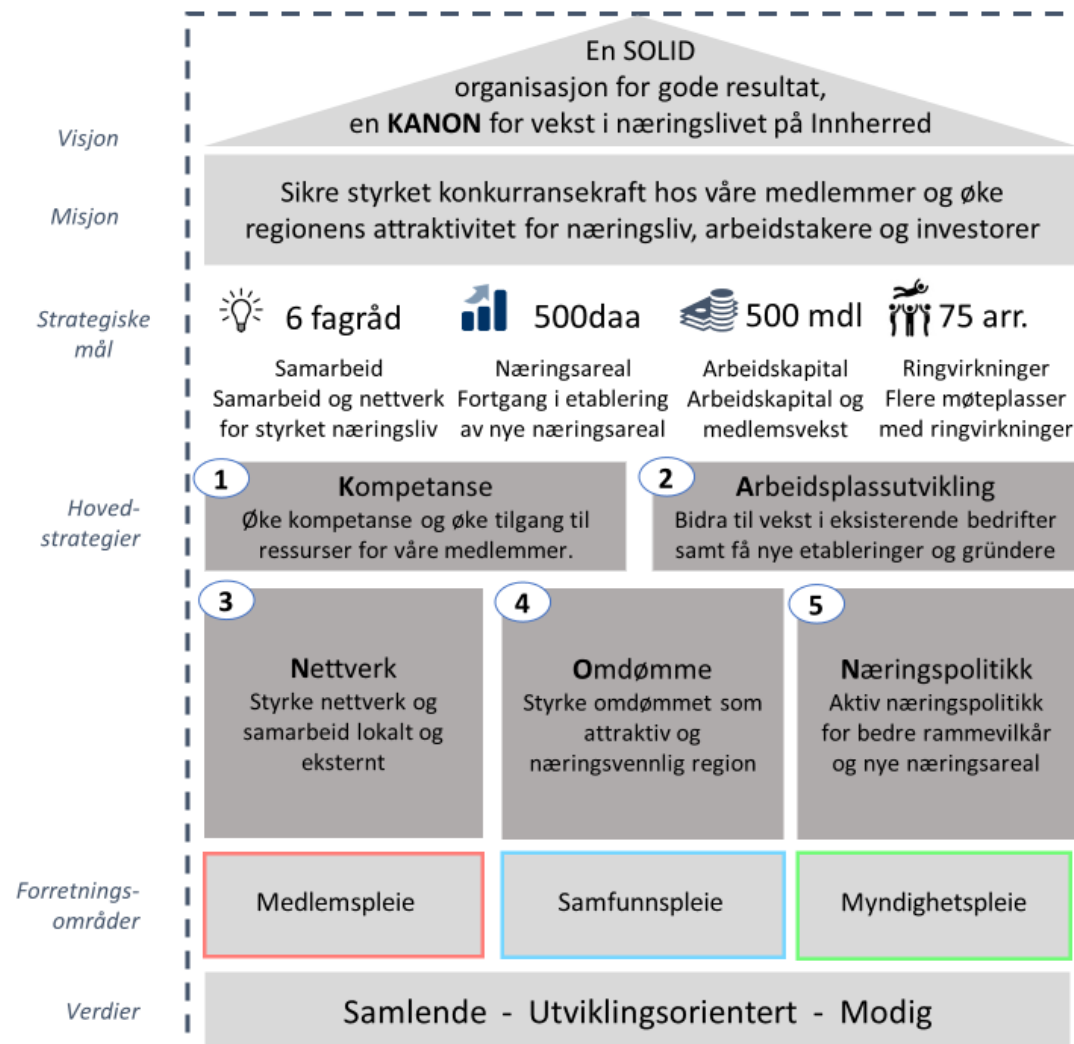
Visjon

En SOLID organisasjon for gode resultat, en KANON for vekst i næringslivet på Innherred

Misjon

Sikre styrket konkurransekraft hos våre medlemmer og øke regionens attraktivitet for næringsliv, arbeidstakere og investorer

Strategiske mål

6 fagråd
Samarbeid
Samarbeid og nettverk for styrket næringsliv

500daa
Næringsareal
Fortgang i etablering av nye næringsareal

500 mdl
Arbeidskapital
Arbeidskapital og medlemsvekst

75 arr.
Ringvirkninger
Flere møteplasser med ringvirkninger

Hoved-strategier

1
Kompetanse
Øke kompetanse og øke tilgang til ressurser for våre medlemmer.

2
Arbeidsplassutvikling
Bidra til vekst i eksisterende bedrifter samt få nye etableringer og gründere

3
Nettverk
Styrke nettverk og samarbeid lokalt og eksternt

4
Omdømme
Styrke omdømmet som attraktiv og næringsvennlig region

5
Næringspolitikk
Aktiv næringspolitikk for bedre rammevilkår og nye næringsareal

Forretnings-områder

Medlemspleie

Samfunnspleie

Myndighetspleie

Verdier

Samlende - Utviklingsorientert - Modig